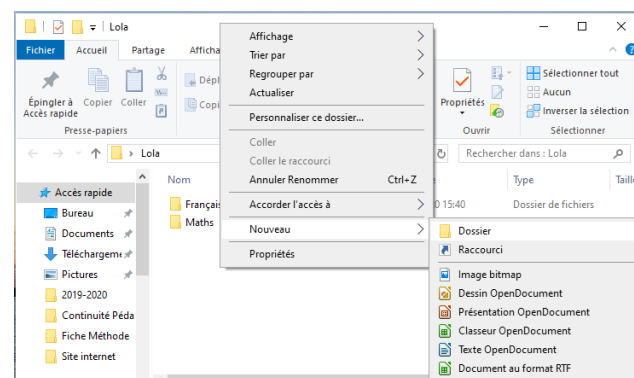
Lola

Fichier
Accueil
Partage
Afficha

Épingler à Accès rapide
Copier
Coller
Dépl
Copi
Presse-papiers

Propriétés
Ouvrir
Sélectionner tout
Aucun
Inverser la sélection
Sélectionner

Lola
Rechercher dans : Lola

Accès rapide
Bureau
Documents
Téléchargeme
Images
2019-2020
Continuité Péda
Fiche Méthode
Site internet

Nom
Français
Maths
Type
Taill
0 15:40
Dossier de fichiers

Affichage
Trier par
Regrouper par
Actualiser
Personnaliser ce dossier...
Coller
Coller le raccourci
Annuler Renommer Ctrl+Z
Accorder l'accès à
Nouveau
Propriétés

Dossier
Raccourci
Image bitmap
Dessin OpenDocument
Présentation OpenDocument
Classeur OpenDocument
Texte OpenDocument
Document au format RTF